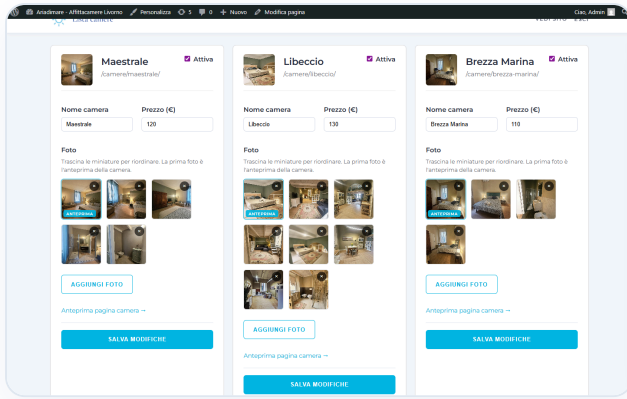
Ariadimare - Affittacamere Livorno Personalizza 5 0 + Nuovo Modifica pagina Ciao, Admin

Lista camere

Maestrale
/camere/maestrale/
Attiva

Nome camera
Maestrale
Prezzo (€)
120

Foto
Trascina le miniature per riordinare. La prima foto è l'anteprima della camera.

ANTEPRIMA

AGGIUNGI FOTO

Anteprima pagina camera →

SALVA MODIFICHE

Libeccio
/camere/libeccio/
Attiva

Nome camera
Libeccio
Prezzo (€)
130

Foto
Trascina le miniature per riordinare. La prima foto è l'anteprima della camera.

ANTEPRIMA

AGGIUNGI FOTO

Anteprima pagina camera →

SALVA MODIFICHE

Brezza Marina
/camere/brezza-marina/
Attiva

Nome camera
Brezza Marina
Prezzo (€)
110

Foto
Trascina le miniature per riordinare. La prima foto è l'anteprima della camera.

ANTEPRIMA

AGGIUNGI FOTO

Anteprima pagina camera →

SALVA MODIFICHE